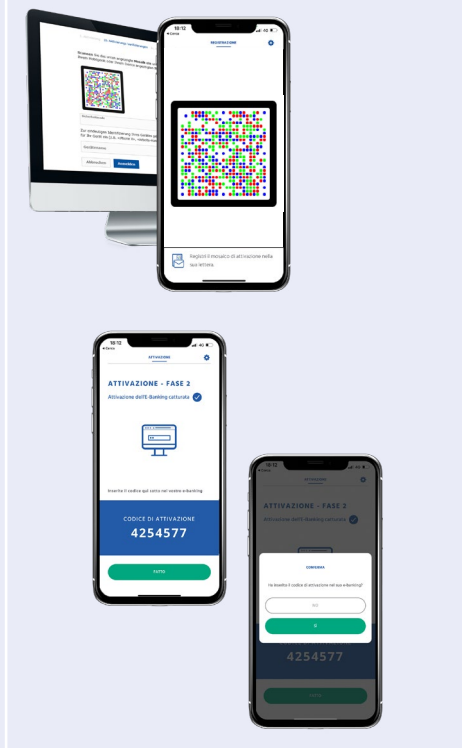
10:12
◂ Cerca
REGISTRAZIONE

Registri il mosaico di attivazione nella sua lettera.

10:12
◂ Cerca
ATTIVAZIONE

ATTIVAZIONE - FASE 2
Attivazione dell'E-Banking catturata

Inserire il codice qui sotto nel vostro eBanking

CODICE DI ATTIVAZIONE
4254577

FATTO

ATTIVAZIONE - FASE 2
Attivazione dell'E-Banking catturata

CONFERMA
Ha inserito il codice di attivazione nel suo eBanking?
NO
SÌ

4254577